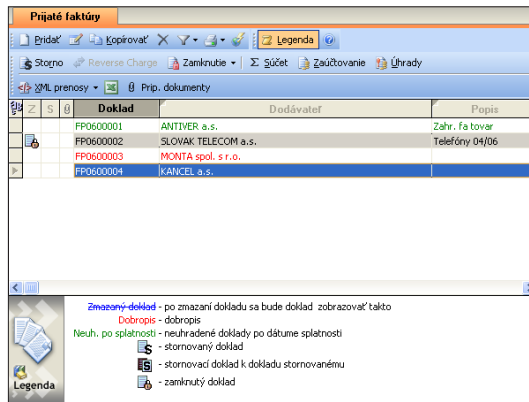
Prijaté faktúry

Pridať Kopírovať Legenda

Storno Reverse Charge Zamknutie Σ Súčet Zaúčtovanie Úhrady

XML prenosy Príp. dokumenty

| Z | S | θ | Doklad | Dodávateľ | Popis |
|---|---|---|---|---|---|
| | | | FP0600001 | ANTIVER a.s. | Zahr. fa tovar |
| | | | FP0600002 | SLOVAK TELECOM a.s. | Telefóny 04/06 |
| | | | FP0600003 | MONTA spol. s r.o. | |
| | | | FP0600004 | KANCEL a.s. | |

Zmazaný doklad - po zmazaní dokladu sa bude doklad zobrazovať takto
Dobropis - dobropis
Neuh. po splatnosti - neuhradené doklady po dátume splatnosti
- stornovaný doklad
- stornovací doklad k dokladu stornovanému
- zamknutý doklad

Legenda